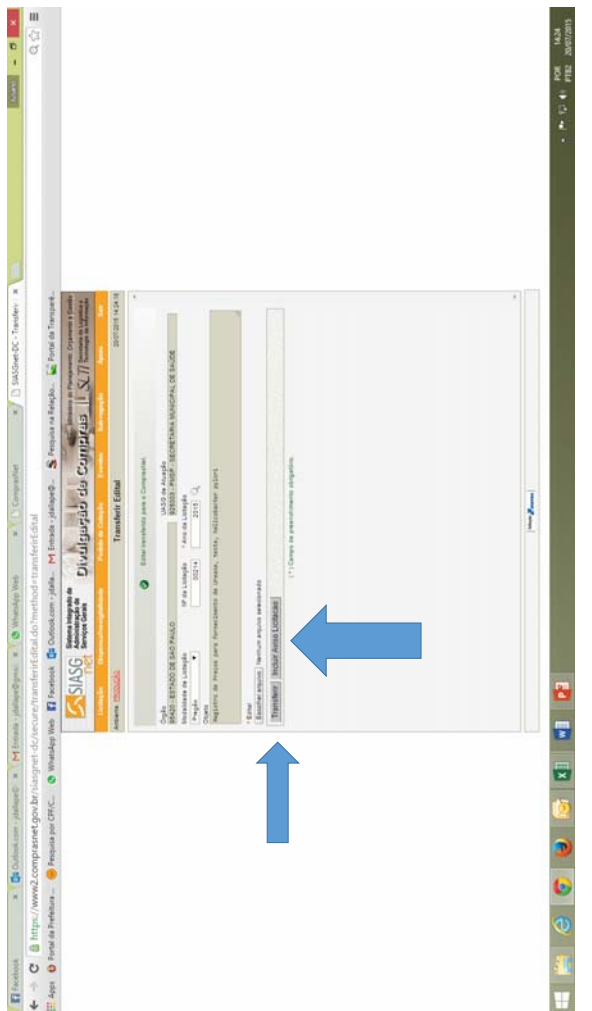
Facebook | Outlook.com - jdallape@ | Entrada - jdallape@gmai | WhatsApp Web | ComprasNet | SIASGnet-DC - Transferir

https://www2.comprasnet.gov.br/siasgnet-dc/secure/transferirEdital.do?method=transferirEdital

Apps | Portal da Prefeitura | Pesquisa por CPF/C... | WhatsApp Web | Facebook | Outlook.com - jdalla... | Entrada - jdallape@... | Pesquisa na Relação... | Portal da Transparê...

SIASG net | Sistema Integrado de Administração de Serviços Gerais | Divulgação de Compras | Ministério do Planejamento, Orçamento e Gestão | SLTI Secretaria de Logística e Tecnologia da Informação

Licitação | Dispensa/Inexigibilidade | Pedido de Cotação | Consultar | Sub-rogação | Ajuda | Sair

Ambiente: PRODUÇÃO | Transferir Edital | 20/07/2015 14:24:18

Editar transferência para o Comprasnet.

Órgão
95420 - ESTADO DE SAO PAULO
UASG de Atuação
925003 - PMSP - SECRETARIA MUNICIPAL DE SAUDE

Modalidade de Licitação: Pregão
Nº da Licitação: 00214
* Ano da Licitação: 2015

Objeto
Registro de Preços para fornecimento de uvasse, tesla, helicobacter pylori

* Edital
Escolher arquivo | Nenhum arquivo selecionado

Transferir | Incluir Aviso Licitação

(*) Campo de preenchimento obrigatório.

POR PTB2 14:24 20/07/2015